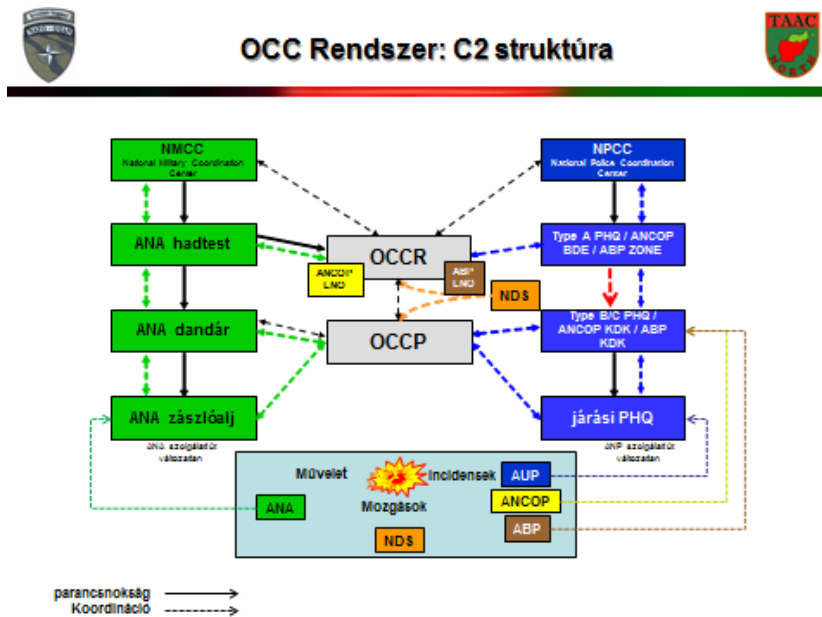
OCC Rendszer: C2 struktúra

TAAC

NMCC
National Military Coordination Center

NPCC
National Police Coordination Center

ANA hadtest

OCCR

Type A PHQ / ANCOP BDE / ABP ZONE

ANCOP LNO

ABP LNO

NDS

ANA dandár

OCCP

Type B/C PHQ / ANCOP KDK / ABP KDK

ANA zászlóalj

járási PHQ

ANA szolgálatür változatan

ANP szolgálatür változatan

Művelet

Incidensek

AUP

ANCOP

ANA

Mozgások

ABP

NDS

parancsnokság

Koordináció